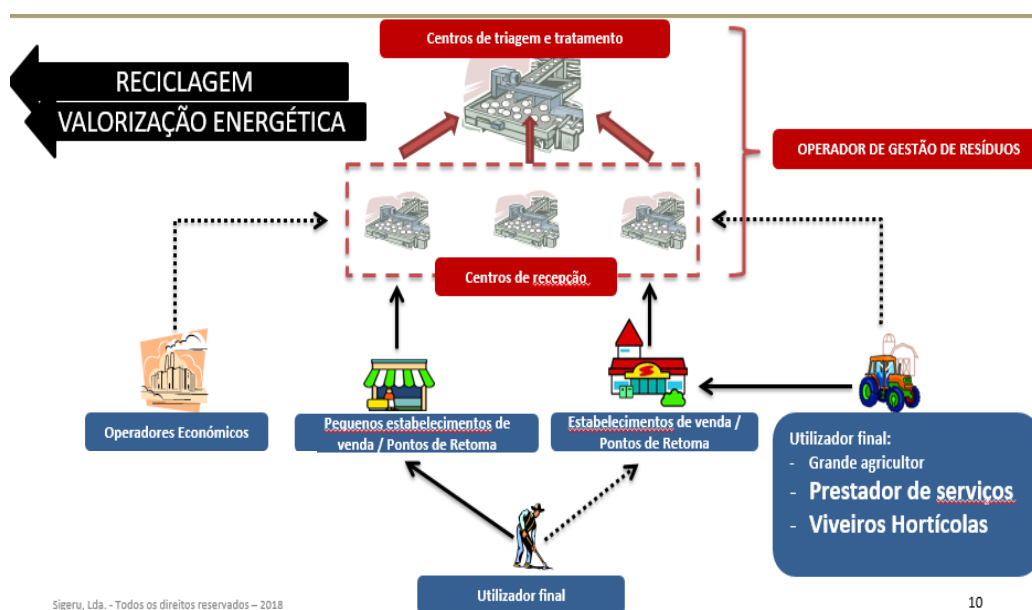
Centros de triagem e tratamento

RECICLAGEM
VALORIZAÇÃO ENERGÉTICA

OPERADOR DE GESTÃO DE RESÍDUOS

Centros de recepção

Operadores Económicos

Pequenos estabelecimentos de venda / Pontos de Retoma

Estabelecimentos de venda / Pontos de Retoma

Utilizador final:
- Grande agricultor
- Prestador de serviços
- Viveiros Hortícolas

Utilizador final

Sigeru, Lda. - Todos os direitos reservados – 2018

10